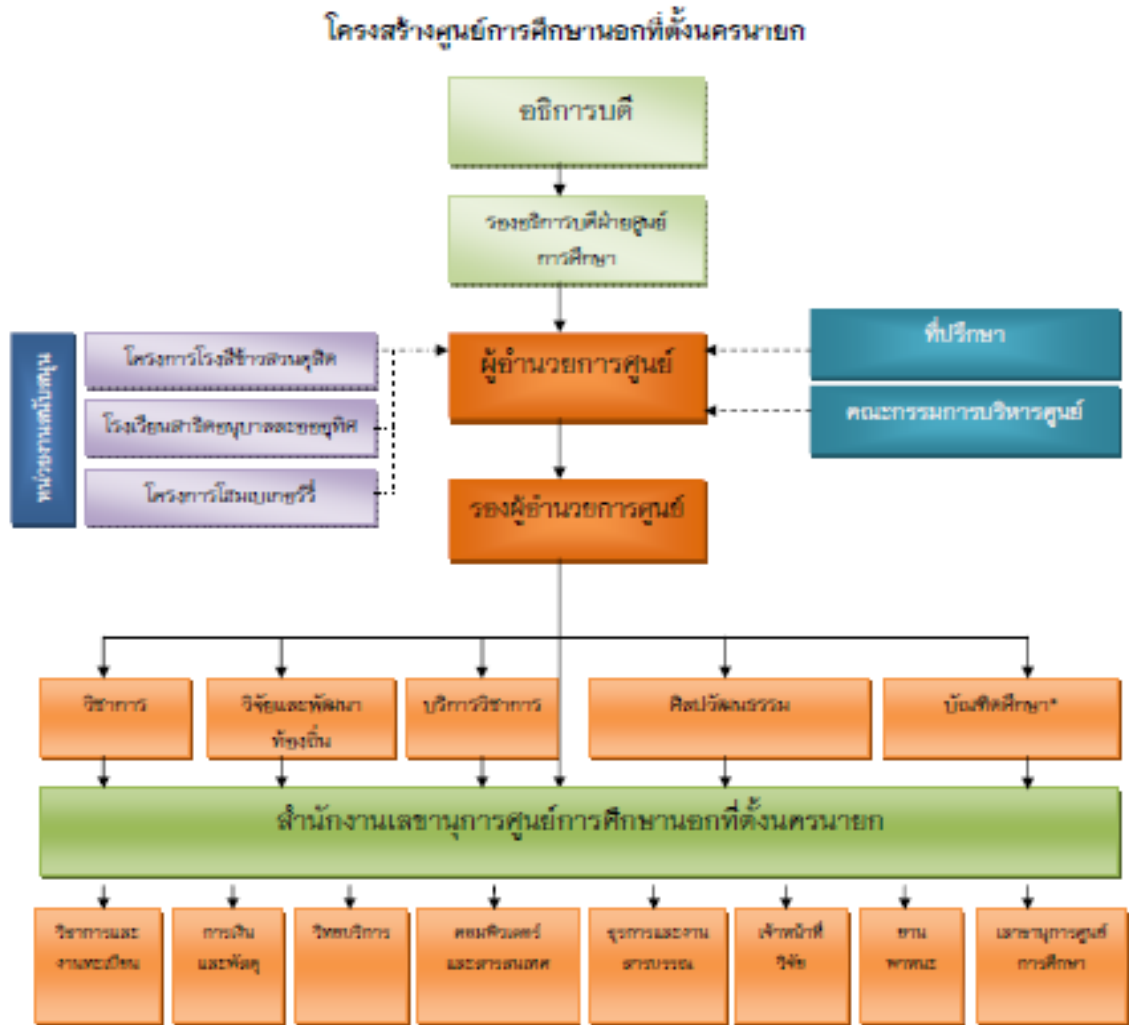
โครงสร้างศูนย์การศึกษานอกที่ตั้งนครนายก

อธิการบดี

รองอธิการบดีฝ่ายศูนย์การศึกษา

ผู้อำนวยการศูนย์

ที่ปรึกษา

คณะกรรมการบริหารศูนย์

หน่วยงานสนับสนุน

โครงการโรงสีข้าวสวนดุสิต

โรงเรียนสาธิตอนุบาลละอออุทิศ

โครงการโฮมเบเกอรี่

รองผู้อำนวยการศูนย์

วิชาการ

วิจัยและพัฒนาท้องถิ่น

บริการวิชาการ

ศิลปวัฒนธรรม

บัณฑิตศึกษา*

สำนักงานเลขานุการศูนย์การศึกษานอกที่ตั้งนครนายก

วิชาการและงานทะเบียน

การเงินและพัสดุ

วิทยบริการ

คอมพิวเตอร์และสารสนเทศ

ธุรการและงานสารบรรณ

เจ้าหน้าที่วิจัย

ยานพาหนะ

เลขานุการศูนย์การศึกษา